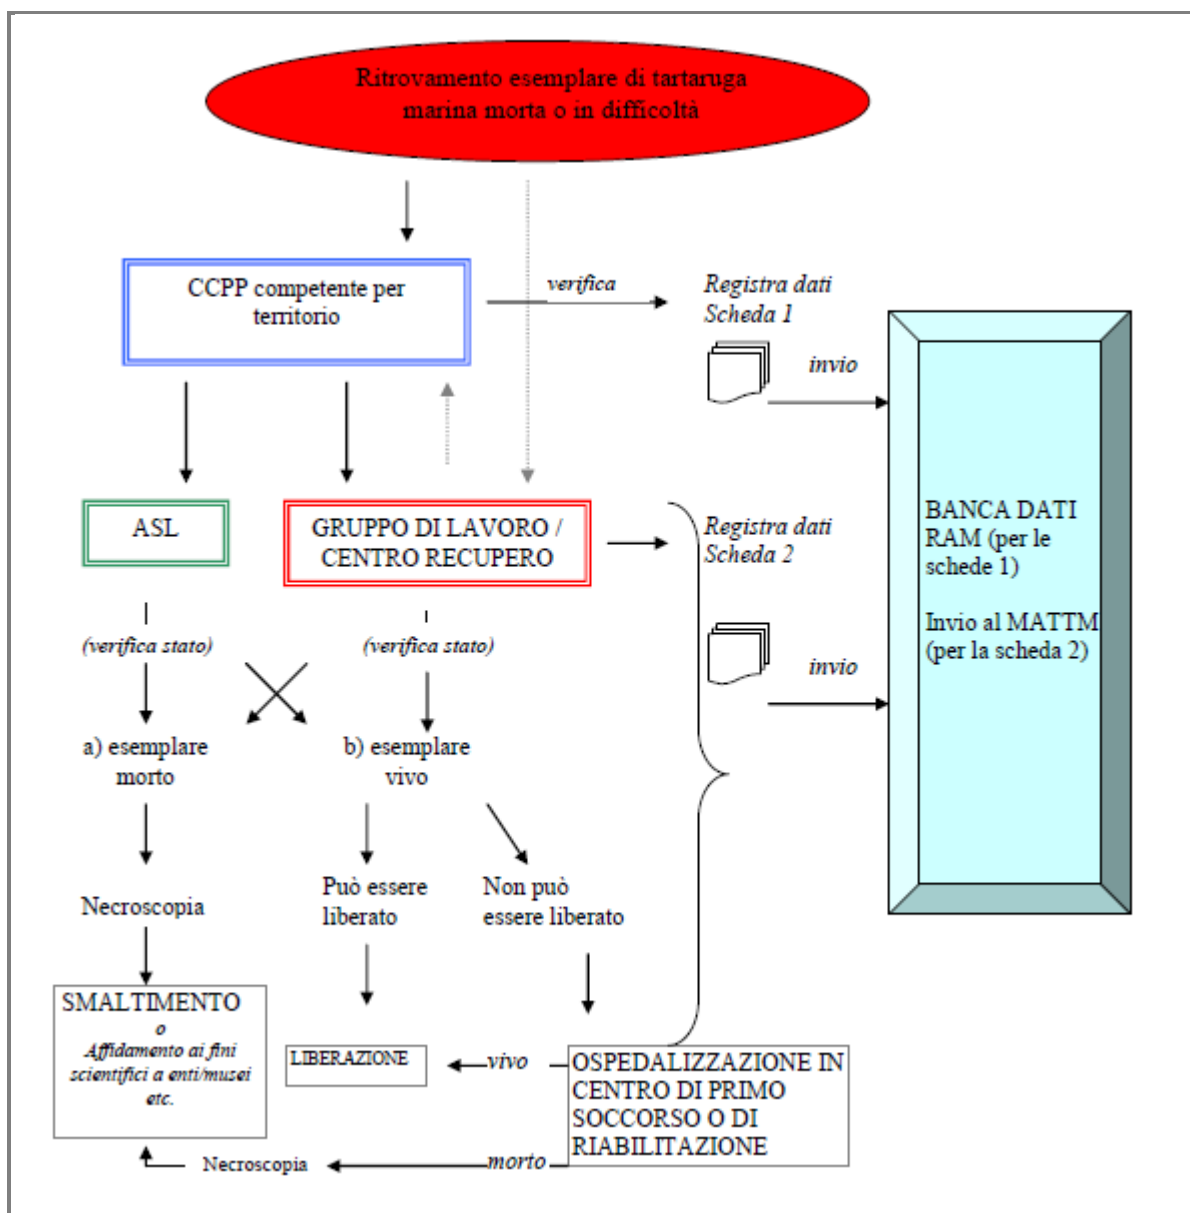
Ritrovamento esemplare di tartaruga marina morta o in difficoltà

CCPP competente per territorio

verifica

Registra dati Scheda 1

invio

BANCA DATI RAM (per le schede 1)

Invio al MATTM (per la scheda 2)

ASL

GRUPPO DI LAVORO / CENTRO RECUPERO

Registra dati Scheda 2

invio

(verifica stato)

(verifica stato)

a) esemplare morto

b) esemplare vivo

Necroscopia

Può essere liberato

Non può essere liberato

SMALTIMENTO
o
Affidamento ai fini scientifici a enti/musei etc.

LIBERAZIONE

vivo

OSPEDALIZZAZIONE IN CENTRO DI PRIMO SOCCORSO O DI RIABILITAZIONE

Necroscopia

morto